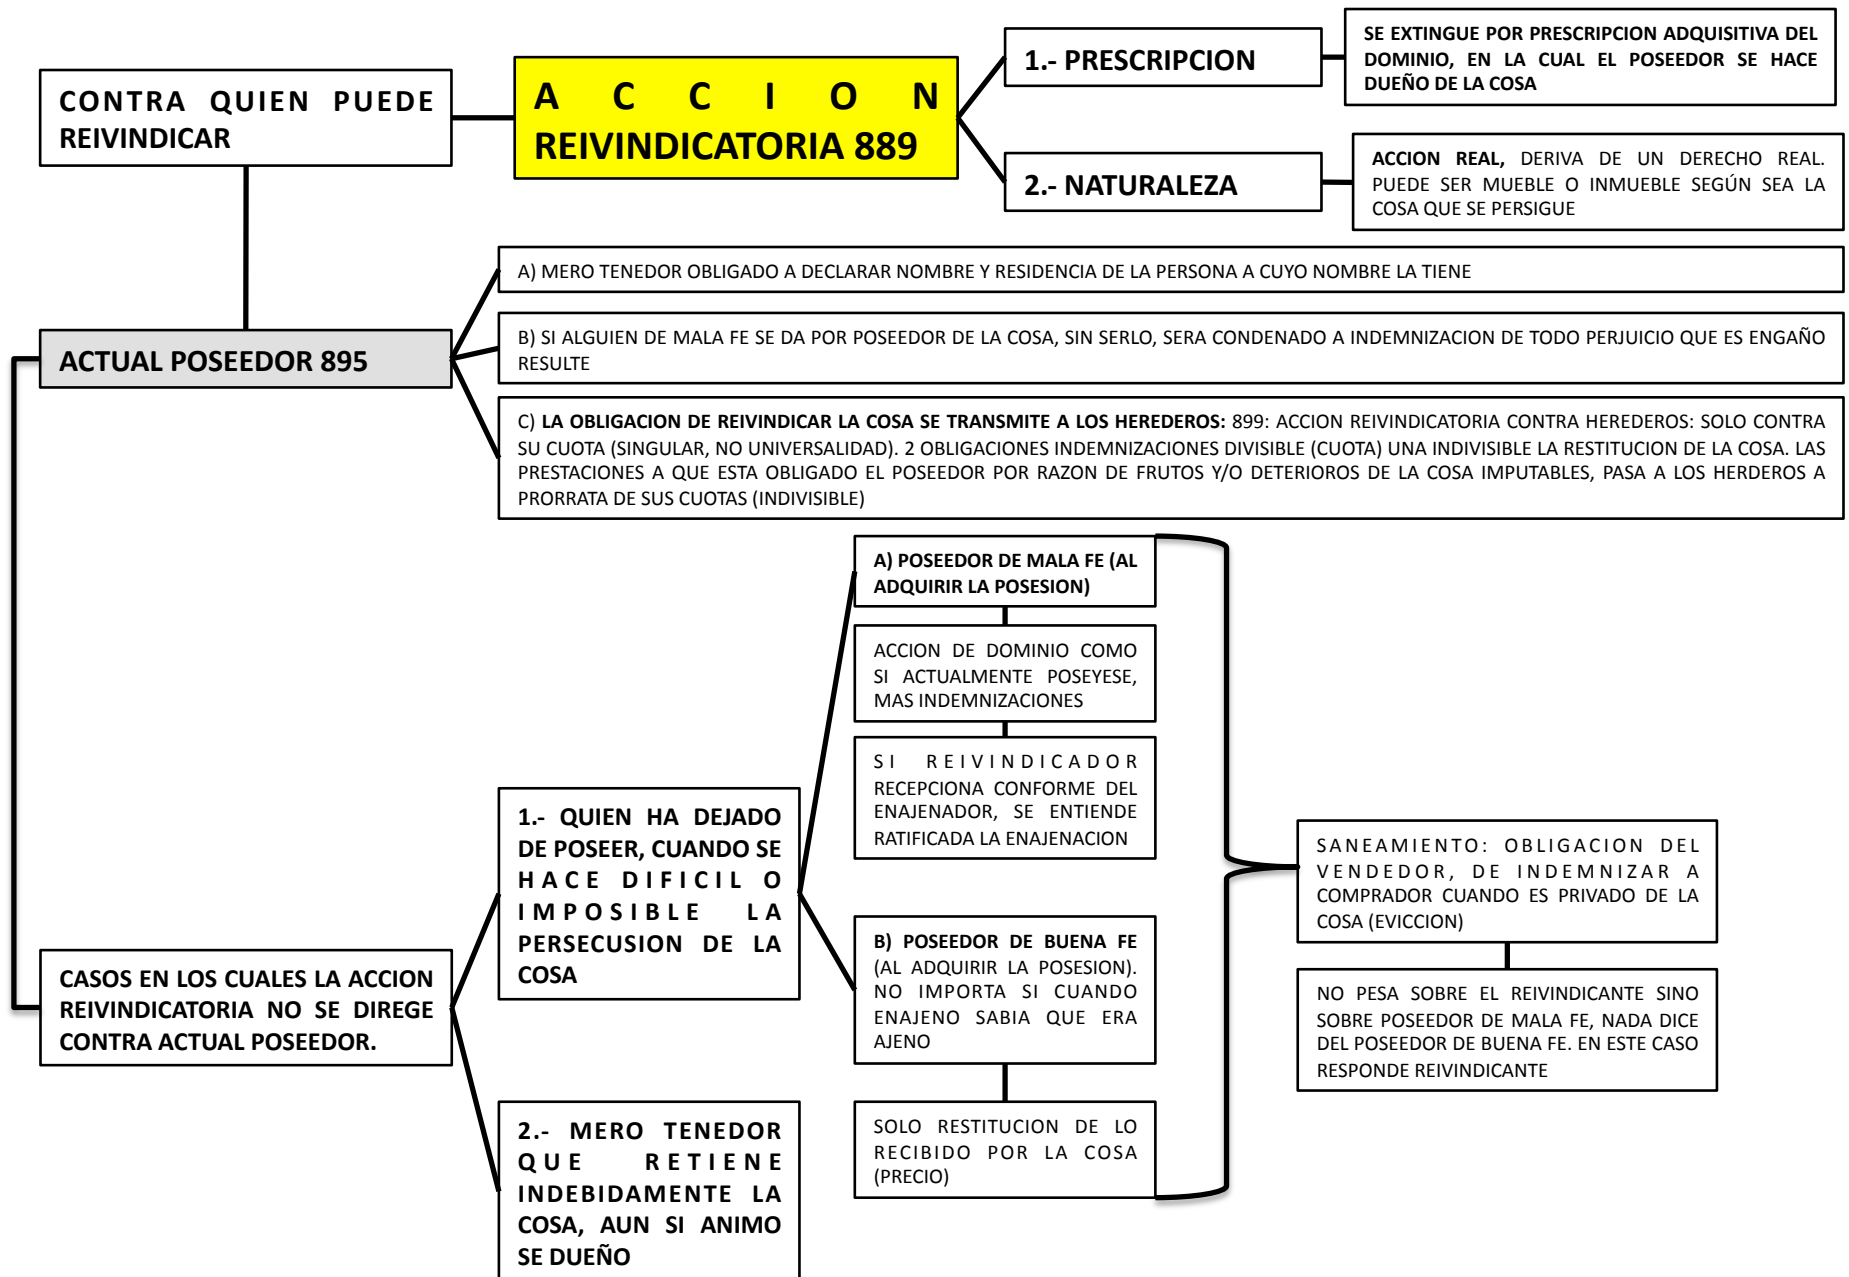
ACCION REIVINDICATORIA 889

1.- PRESCRIPCION

SE EXTINGUE POR PRESCRIPCION ADQUISITIVA DEL DOMINIO, EN LA CUAL EL POSEEDOR SE HACE DUEÑO DE LA COSA

2.- NATURALEZA

ACCION REAL, DERIVA DE UN DERECHO REAL. PUEDE SER MUEBLE O INMUEBLE SEGÚN SEA LA COSA QUE SE PERSIGUE

CONTRA QUIEN PUEDE REIVINDICAR

ACTUAL POSEEDOR 895

A) MERO TENEDOR OBLIGADO A DECLARAR NOMBRE Y RESIDENCIA DE LA PERSONA A CUYO NOMBRE LA TIENE

B) SI ALGUIEN DE MALA FE SE DA POR POSEEDOR DE LA COSA, SIN SERLO, SERA CONDENADO A INDEMNIZACION DE TODO PERJUICIO QUE ES ENGAÑO RESULTE

C) LA OBLIGACION DE REIVINDICAR LA COSA SE TRANSMITE A LOS HEREDEROS: 899: ACCION REIVINDICATORIA CONTRA HEREDEROS: SOLO CONTRA SU CUOTA (SINGULAR, NO UNIVERSALIDAD). 2 OBLIGACIONES INDEMNIZACIONES DIVISIBLE (CUOTA) UNA INDIVISIBLE LA RESTITUCION DE LA COSA. LAS PRESTACIONES A QUE ESTA OBLIGADO EL POSEEDOR POR RAZON DE FRUTOS Y/O DETERIOROS DE LA COSA IMPUTABLES, PASA A LOS HERDEROS A PRORRATA DE SUS CUOTAS (INDIVISIBLE)

CASOS EN LOS CUALES LA ACCION REIVINDICATORIA NO SE DIREGE CONTRA ACTUAL POSEEDOR.

1.- QUIEN HA DEJADO DE POSEER, CUANDO SE HACE DIFICIL O IMPOSIBLE LA PERSECUSION DE LA COSA

2.- MERO TENEDOR QUE RETIENE INDEBIDAMENTE LA COSA, AUN SI ANIMO SE DUEÑO

A) POSEEDOR DE MALA FE (AL ADQUIRIR LA POSESION)

ACCION DE DOMINIO COMO SI ACTUALMENTE POSEYESE, MAS INDEMNIZACIONES

SI REIVINDICADOR RECEPCIONA CONFORME DEL ENAJENADOR, SE ENTIENDE RATIFICADA LA ENAJENACION

B) POSEEDOR DE BUENA FE (AL ADQUIRIR LA POSESION). NO IMPORTA SI CUANDO ENAJENO SABIA QUE ERA AJENO

SOLO RESTITUCION DE LO RECIBIDO POR LA COSA (PRECIO)

SANEAMIENTO: OBLIGACION DEL VENDEDOR, DE INDEMNIZAR A COMPRADOR CUANDO ES PRIVADO DE LA COSA (EVICCION)

NO PESA SOBRE EL REIVINDICANTE SINO SOBRE POSEEDOR DE MALA FE, NADA DICE DEL POSEEDOR DE BUENA FE. EN ESTE CASO RESPONDE REIVINDICANTE